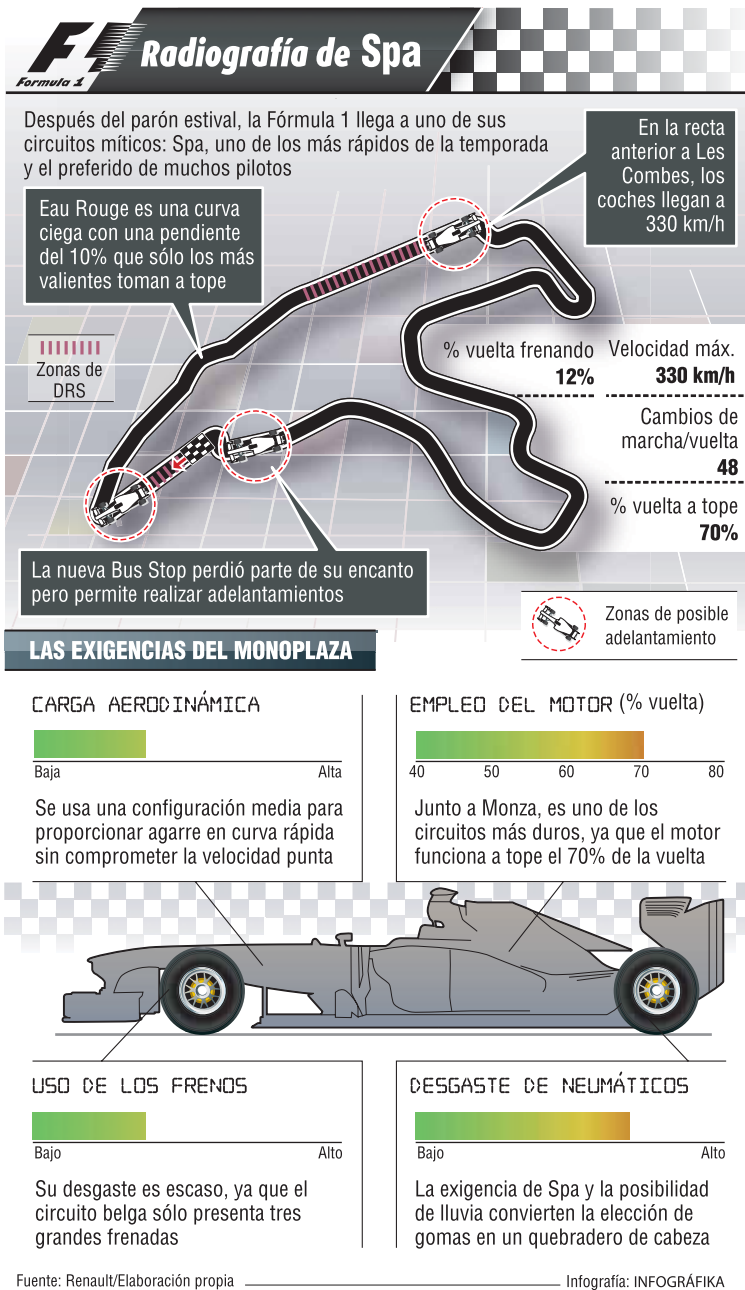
F1 Formula 1

Radiografía de Spa

Después del parón estival, la Fórmula 1 llega a uno de sus circuitos míticos: Spa, uno de los más rápidos de la temporada y el preferido de muchos pilotos

En la recta anterior a Les Combes, los coches llegan a 330 km/h

Eau Rouge es una curva ciega con una pendiente del 10% que sólo los más valientes toman a tope

Zonas de DRS

% vuelta frenando
12%

Velocidad máx.
330 km/h

Cambios de marcha/vuelta
48

% vuelta a tope
70%

La nueva Bus Stop perdió parte de su encanto pero permite realizar adelantamientos

Zonas de posible adelantamiento

LAS EXIGENCIAS DEL MONOPLAZA

CARGA AERODINÁMICA

Baja Alta

Se usa una configuración media para proporcionar agarre en curva rápida sin comprometer la velocidad punta

EMPLEO DEL MOTOR (% vuelta)

40 50 60 70 80

Junto a Monza, es uno de los circuitos más duros, ya que el motor funciona a tope el 70% de la vuelta

USO DE LOS FRENOS

Bajo Alto

Su desgaste es escaso, ya que el circuito belga sólo presenta tres grandes frenadas

DESGASTE DE NEUMÁTICOS

Bajo Alto

La exigencia de Spa y la posibilidad de lluvia convierten la elección de gomas en un quebradero de cabeza

Fuente: Renault/Elaboración propia

Infografía: INFOGRÁFIKA